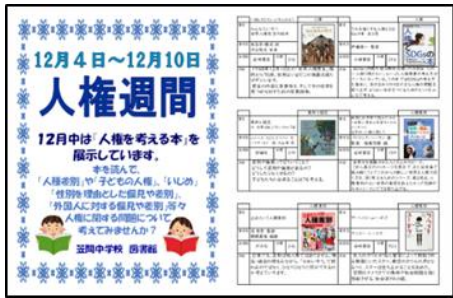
12月４日～12月10日

人権週間

12月中は「人権を考える本」を展示しています。

本を読んで、「人権差別」や「子どもの人権」、「いじめ」「性別を理由とした偏見や差別」「外国人に対する偏見や差別」等々人権に関する問題について考えてみませんか？

笠間中学校　図書館

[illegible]